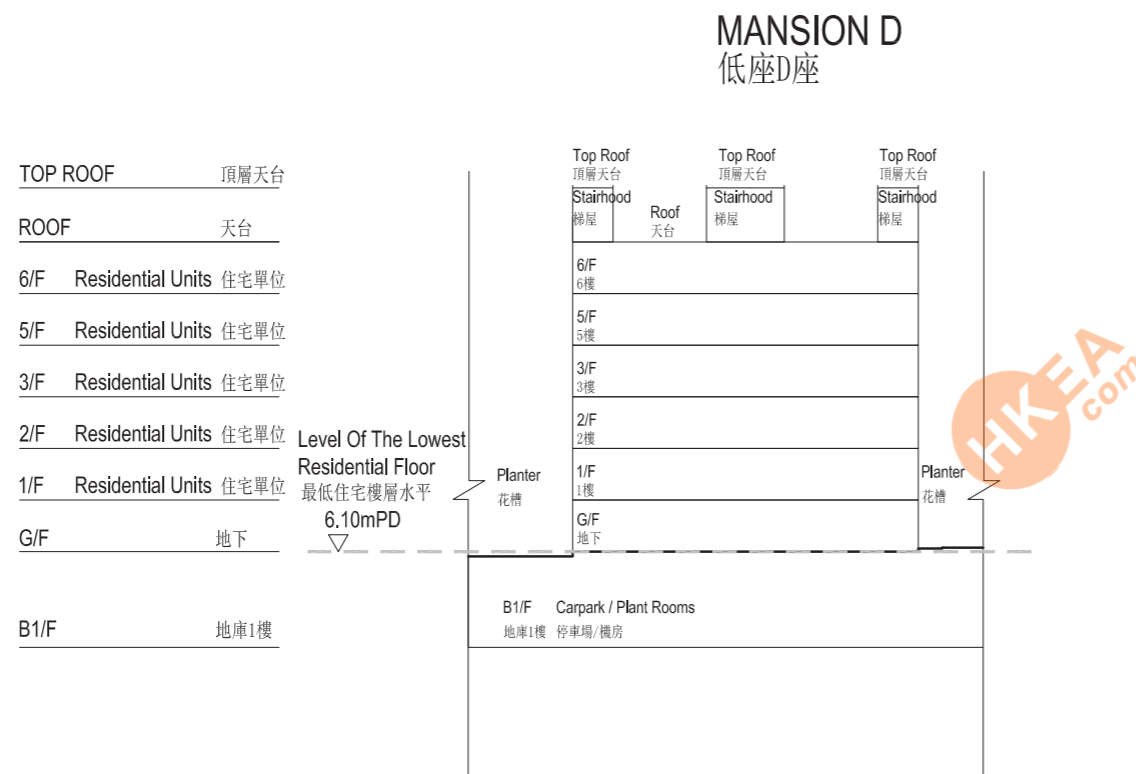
MANSION D
低座D座

TOP ROOF 頂層天台
ROOF 天台
6/F Residential Units 住宅單位
5/F Residential Units 住宅單位
3/F Residential Units 住宅單位
2/F Residential Units 住宅單位
1/F Residential Units 住宅單位
G/F 地下
B1/F 地庫1樓

Level Of The Lowest Residential Floor
最低住宅樓層水平
6.10mPD

Top Roof
頂層天台
Stairhood
梯屋
Roof
天台
Top Roof
頂層天台
Stairhood
梯屋
Top Roof
頂層天台
Stairhood
梯屋

6/F
6樓
5/F
5樓
3/F
3樓
2/F
2樓
1/F
1樓
G/F
地下

Planter
花槽
Planter
花槽

B1/F Carpark / Plant Rooms
地庫1樓 停車場/機房

HKEA.com